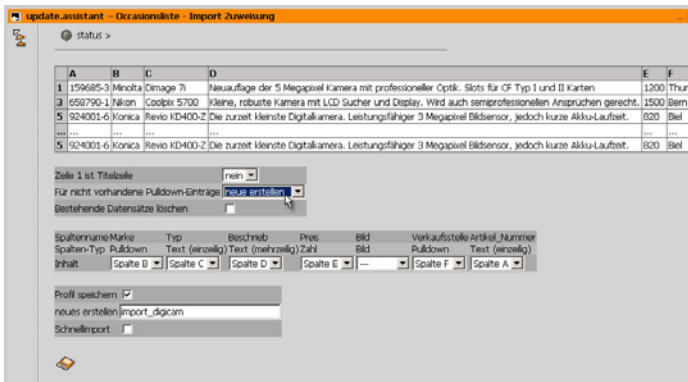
update.assistant – Occasionsliste - Import Zuweisung

status >

| | A | B | C | D | E | F |
|---|---|---|---|---|---|---|
| 1 | 159685-3 | Minolta | Dimage 7i | Neuauflage der 5 Megapixel Kamera mit professioneller Optik. Slots für CF Typ I und II Karten | 1200 | Thur |
| 3 | 658790-1 | Nikon | Coolpix 5700 | Kleine, robuste Kamera mit LCD Sucher und Display. Wird auch semiprofessionellen Ansprüchen gerecht. | 1500 | Bern |
| 5 | 924001-6 | Konica | Revio KD400-Z | Die zurzeit kleinste Digitalkamera. Leistungsfähiger 3 Megapixel Bildsensor, jedoch kurze Akku-Laufzeit. | 820 | Biel |
| ... | ... | ... | ... | ... | ... | ... |
| 5 | 924001-6 | Konica | Revio KD400-Z | Die zurzeit kleinste Digitalkamera. Leistungsfähiger 3 Megapixel Bildsensor, jedoch kurze Akku-Laufzeit. | 820 | Biel |

Zeile 1 ist Titelzeile nein
Für nicht vorhandene Pulldown-Einträge neue erstellen
Bestehende Datensätze löschen

| Spaltenname | Marke | Typ | Beschrieb | Preis | Bild | Verkaufsstelle | Artikel_Nummer |
|---|---|---|---|---|---|---|---|
| Spalten-Typ | Pulldown | Text (einzeilig) | Text (mehrzeilig) | Zahl | Bild | Pulldown | Text (einzeilig) |
| Inhalt | Spalte B | Spalte C | Spalte D | Spalte E | --- | Spalte F | Spalte A |

Profil speichern
neues erstellen import_digicam
Schnellimport